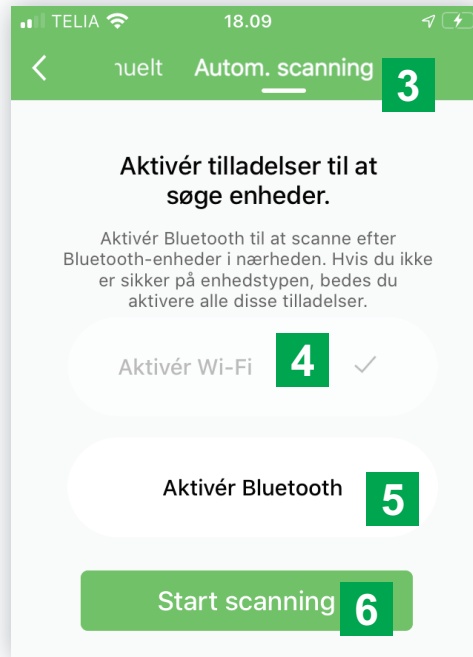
TELIA 18.09

ıuelt Autom. scanning 3

Aktivér tilladelser til at søge enheder.

Aktivér Bluetooth til at scanne efter Bluetooth-enheder i nærheden. Hvis du ikke er sikker på enhedstypen, bedes du aktivere alle disse tilladelser.

Aktivér Wi-Fi 4

Aktivér Bluetooth 5

Start scanning 6